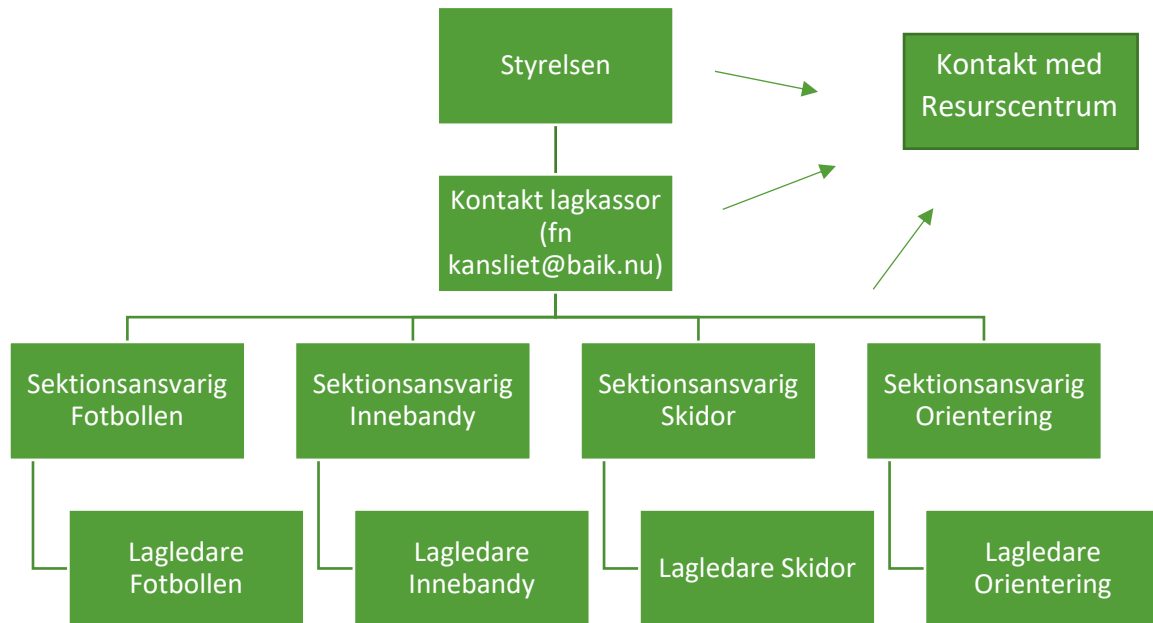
Styrelsen

Kontakt med Resurscentrum

Kontakt lagkassor (fn kansliet@baik.nu)

Sektionsansvarig Fotbollen

Sektionsansvarig Innebandy

Sektionsansvarig Skidor

Sektionsansvarig Orientering

Lagledare Fotbollen

Lagledare Innebandy

Lagledare Skidor

Lagledare Orientering